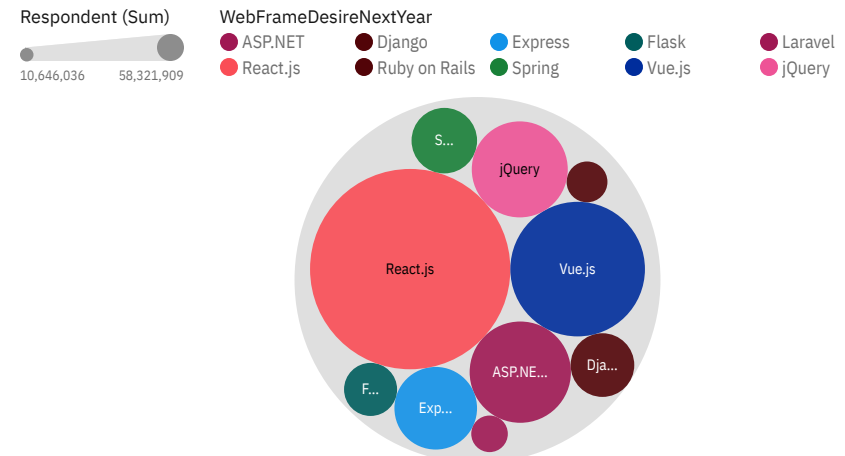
Respondent (Sum)

10,646,036 58,321,909

WebFrameDesireNextYear

ASP.NET
React.js
Django
Ruby on Rails
Express
Spring
Flask
Vue.js
Laravel
jQuery

S...
jQuery
React.js
Vue.js
ASP.NE...
Dja...
F...
Exp...